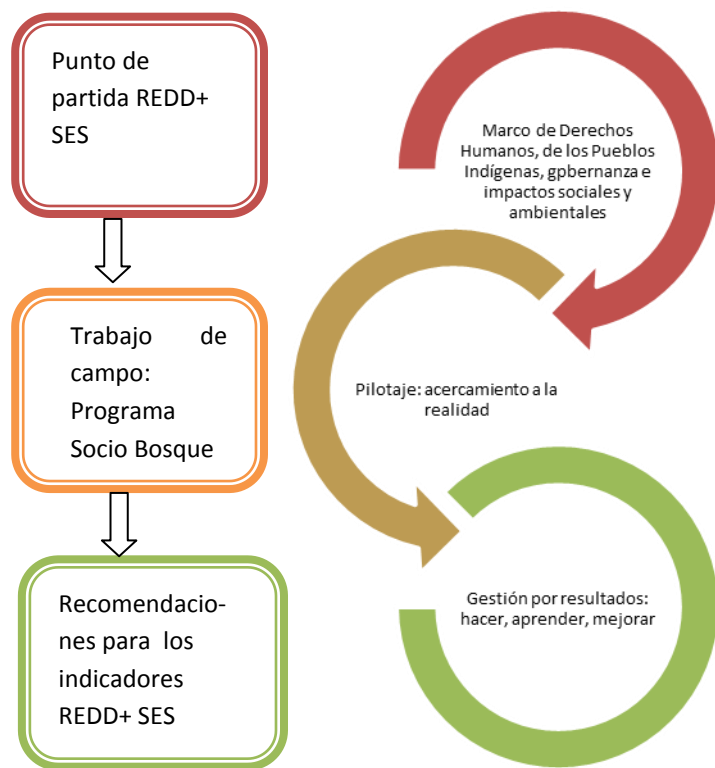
Punto de partida REDD+ SES

Trabajo de campo: Programa Socio Bosque

Recomendaciones para los indicadores REDD+ SES

Marco de Derechos Humanos, de los Pueblos Indígenas, gpbernanza e impactos sociales y ambientales

Pilotaje: acercamiento a la realidad

Gestión por resultados: hacer, aprender, mejorar